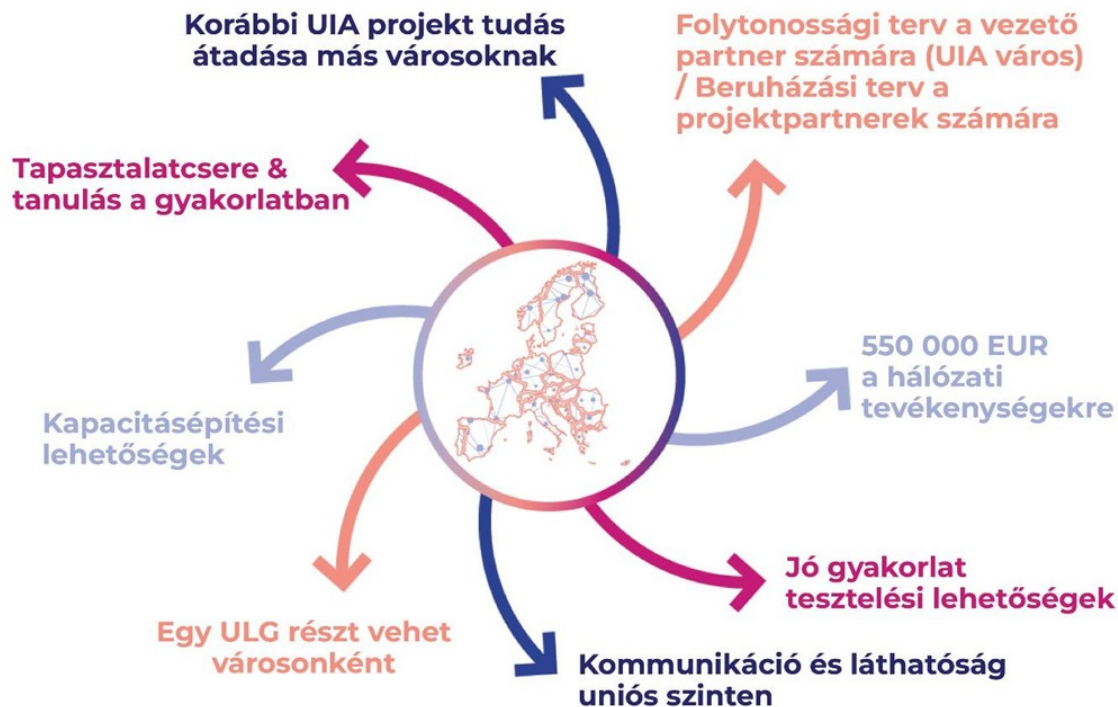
Korábbi UIA projekt tudás átadása más városoknak

Folytonossági terv a vezető partner számára (UIA város) / Beruházási terv a projektpartnerek számára

Tapasztalatcsere & tanulás a gyakorlatban

550 000 EUR a hálózati tevékenységekre

Kapacitásépítési lehetőségek

Jó gyakorlat tesztelési lehetőségek

Egy ULG részt vehet városonként

Kommunikáció és láthatóság uniós szinten